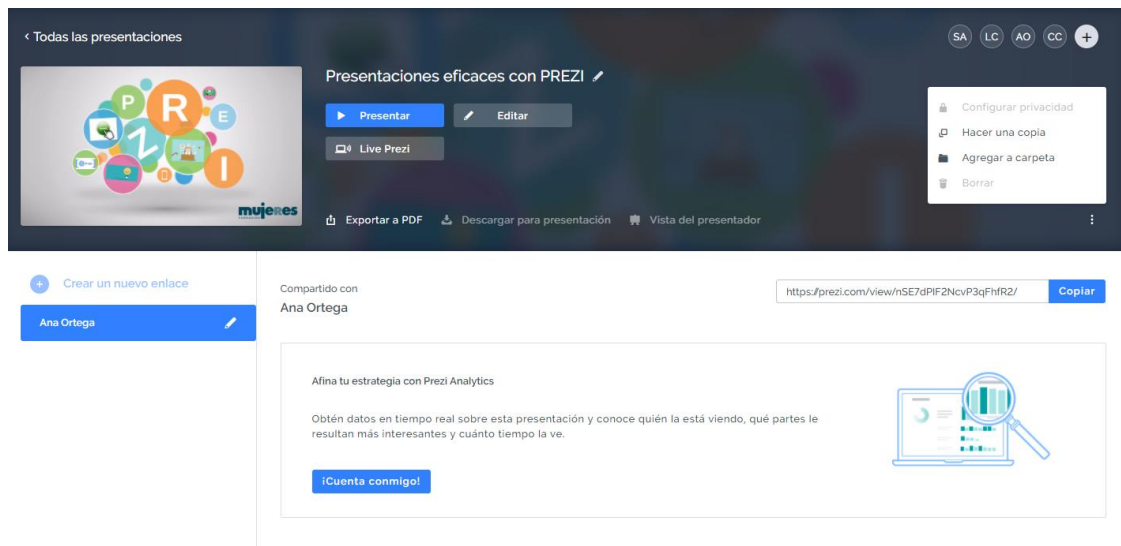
‹ Todas las presentaciones

SA LC AO CC +

P R E Z I

mujeres

Presentaciones eficaces con PREZI

Presentar

Editar

Live Prezi

Configurar privacidad

Hacer una copia

Agregar a carpeta

Borrar

Exportar a PDF

Descargar para presentación

Vista del presentador

Crear un nuevo enlace

Ana Ortega

Compartido con

Ana Ortega

https://prezi.com/view/nSE7dPIF2NcvP3qFhfR2/

Copiar

Afina tu estrategia con Prezi Analytics

Obtén datos en tiempo real sobre esta presentación y conoce quién la está viendo, qué partes le resultan más interesantes y cuánto tiempo la ve.

¡Cuenta conmigo!